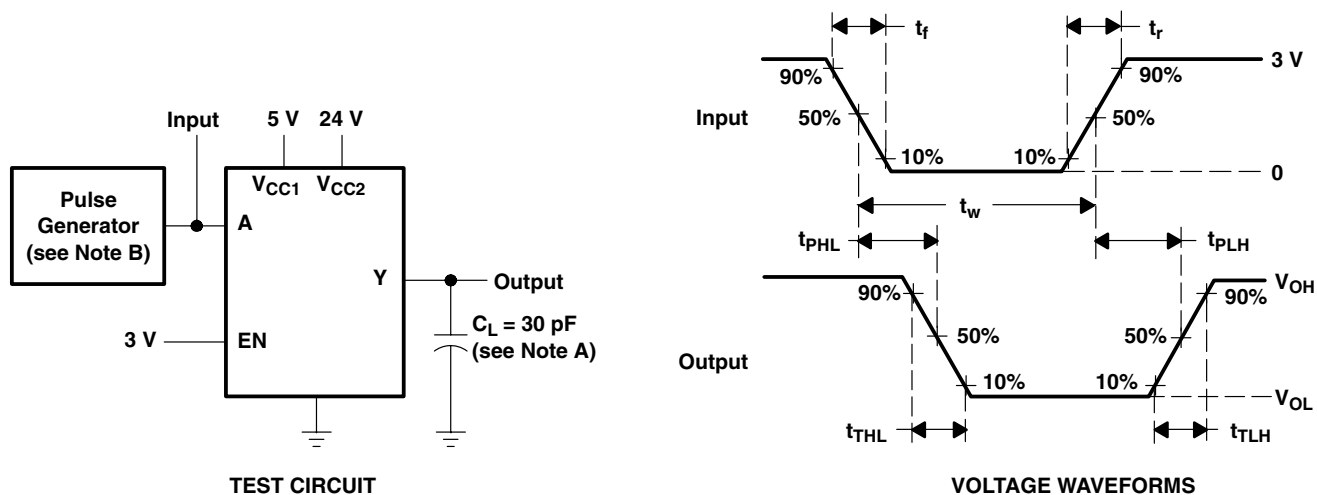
Input

5 V

24 V

Pulse Generator (see Note B)

A

$V_{CC1}$

$V_{CC2}$

Y

Output

3 V

EN

$C_L$ = 30 pF (see Note A)

TEST CIRCUIT

$t_f$

$t_r$

3 V

90%

90%

Input

50%

50%

10%

10%

0

$t_w$

$t_{PHL}$

$t_{PLH}$

90%

$V_{OH}$

90%

50%

50%

Output

10%

10%

$V_{OL}$

$t_{THL}$

$t_{TLH}$

VOLTAGE WAVEFORMS